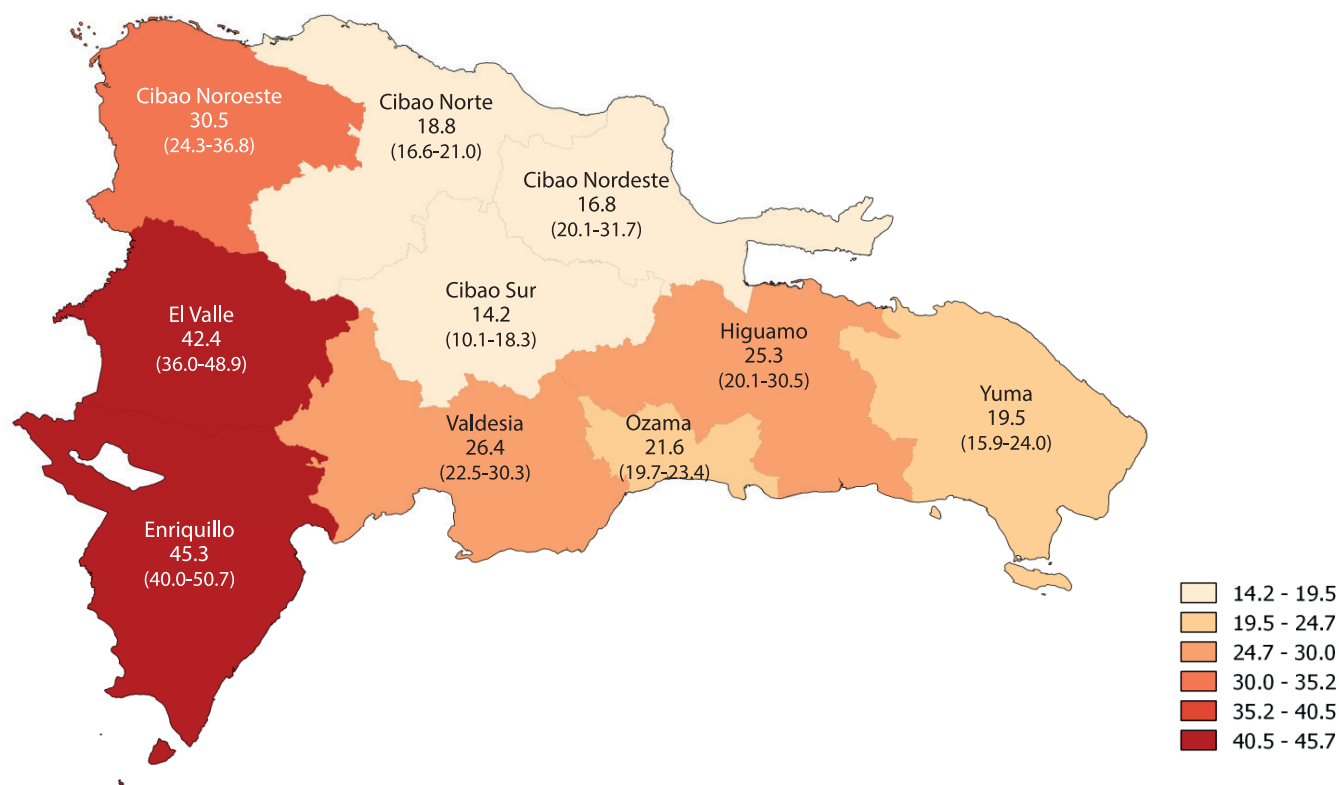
Cibao Noroeste
30.5
(24.3-36.8)

Cibao Norte
18.8
(16.6-21.0)

Cibao Nordeste
16.8
(20.1-31.7)

Cibao Sur
14.2
(10.1-18.3)

El Valle
42.4
(36.0-48.9)

Higuamo
25.3
(20.1-30.5)

Yuma
19.5
(15.9-24.0)

Valdesia
26.4
(22.5-30.3)

Ozama
21.6
(19.7-23.4)

Enriquillo
45.3
(40.0-50.7)

14.2 - 19.5
19.5 - 24.7
24.7 - 30.0
30.0 - 35.2
35.2 - 40.5
40.5 - 45.7